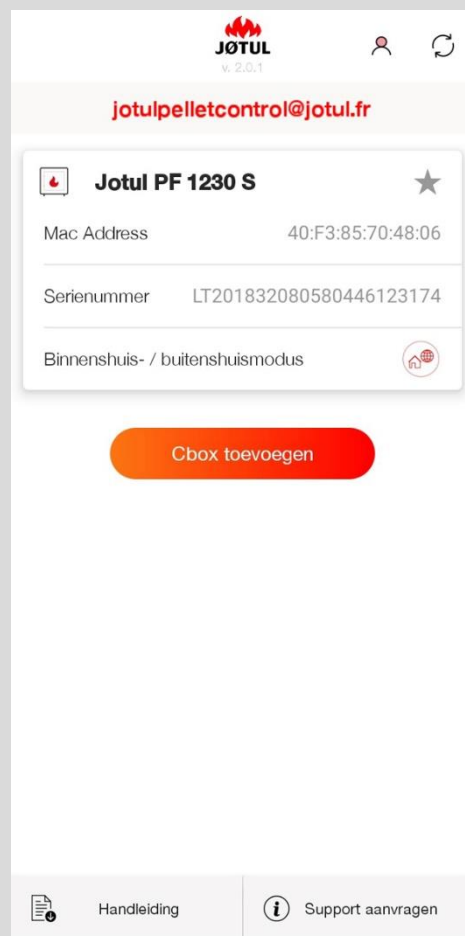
JØTUL
v. 2.0.1

jotulpelletcontrol@jotul.fr

Jotul PF 1230 S

Mac Address 40:F3:85:70:48:06

Serienummer LT2018320805804461231 74

Binnenshuis- / buitenshuismodus

Cbox toevoegen

Handleiding

Support aanvragen